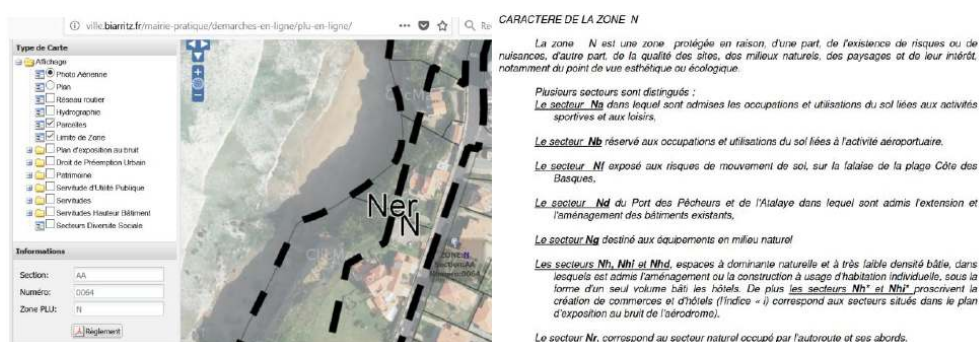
ⓘ ville.biarritz.fr/mairie-pratique/demarches-en-ligne/plu-en-ligne/ ··· Q Re

Type de Carte
Affichage
Photo Aérienne
Plan
Réseau routier
Hydrographie
Parcelles
Limite de Zone
Plan d'exposition au bruit
Droit de Préemption Urbain
Patrimoine
Servitude d'Utilité Publique
Servitudes
Servitudes Hauteur Bâtiment
Secteurs Diversité Sociale

Informations
Section: AA
Numéro: 0064
Zone PLU: N
Règlement

Ner
N

CARACTERE DE LA ZONE N

La zone N est une zone protégée en raison, d'une part, de l'existence de risques ou de nuisances, d'autre part, de la qualité des sites, des milieux naturels, des paysages et de leur intérêt, notamment du point de vue esthétique ou écologique.

Plusieurs secteurs sont distingués :
Le secteur Na dans lequel sont admises les occupations et utilisations du sol liées aux activités sportives et aux loisirs,

Le secteur Nb réservé aux occupations et utilisations du sol liées à l'activité aéroportuaire.

Le secteur Nf exposé aux risques de mouvement de sol, sur la falaise de la plage Côte des Basques,

Le secteur Nd du Port des Pêcheurs et de l'Atalaye dans lequel sont admis l'extension et l'aménagement des bâtiments existants,

Le secteur Ng destiné aux équipements en milieu naturel

Les secteurs Nh, Nhi et Nhd, espaces à dominante naturelle et à très faible densité bâtie, dans lesquels est admis l'aménagement ou la construction à usage d'habitation individuelle, sous la forme d'un seul volume bâti les hôtels. De plus les secteurs Nh* et Nhi* proscrivent la création de commerces et d'hôtels (l'indice « i) correspond aux secteurs situés dans le plan d'exposition au bruit de l'aérodrome).

Le secteur Nr, correspond au secteur naturel occupé par l'autoroute et ses abords.